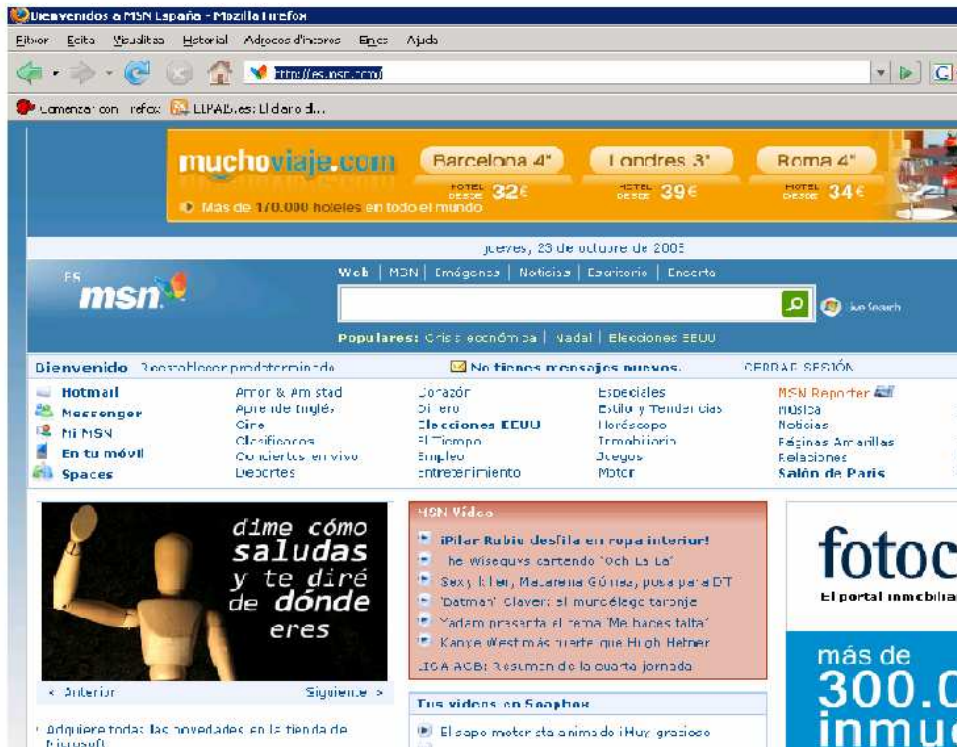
Bienvenidos a MSN España - Mozilla Firefox

Editar Editar Visualizar Historial Marcadores Herramientas Ayuda

http://es.msn.com/

Comenzar con Firefox ELPAIS.es: El diario d...

muchoviaje.com

Barcelona 4* HOTEL DESDE 32€

Londres 3* HOTEL DESDE 39€

Roma 4* HOTEL DESDE 34€

Más de 170.000 hoteles en todo el mundo

jueves, 23 de octubre de 2008

ES msn

Web | MSN | Imágenes | Noticias | Escritorio | Encarta

Live Search

Populares: Crisis económica | Nadal | Elecciones EEUU

Bienvenido Restablecer predeterminado

No tienes mensajes nuevos.

CERRAR SESIÓN

Hotmail
Messenger
Mi MSN
En tu móvil
Spaces

Amor & Amistad
Aprende inglés
Cine
Clasificados
Conciertos en vivo
Deportes

Corazón
Dinero
Elecciones EEUU
El Tiempo
Empleo
Entretenimiento

Especiales
Estilo y Tendencias
Horóscopo
Inmobiliaria
Juegos
Motor

MSN Reporter
Música
Noticias
Páginas Amarillas
Relaciones
Salón de Paris

dime cómo saludas y te diré de dónde eres

< Anterior Siguiente >

Adquiere todas las novedades en la tienda de Microsoft

MSN Vídeo

¡Pilar Rubio desfila en ropa interior!

The Wiseguys cantando "Ooh La La"

Sexy killer, Macarena Gómez, posa para DT

'Batman' Clavero, el murciélago taronje

Madam presenta el tema "Me haces falta"

Kanye West más fuerte que Hugh Hefner

LIGA ACB: Resumen de la cuarta jornada

Tus vídeos en Soapbox

El sapo meteorista animado ¡Muy gracioso

fotoc

El portal inmobilia

más de 300.0 inmue